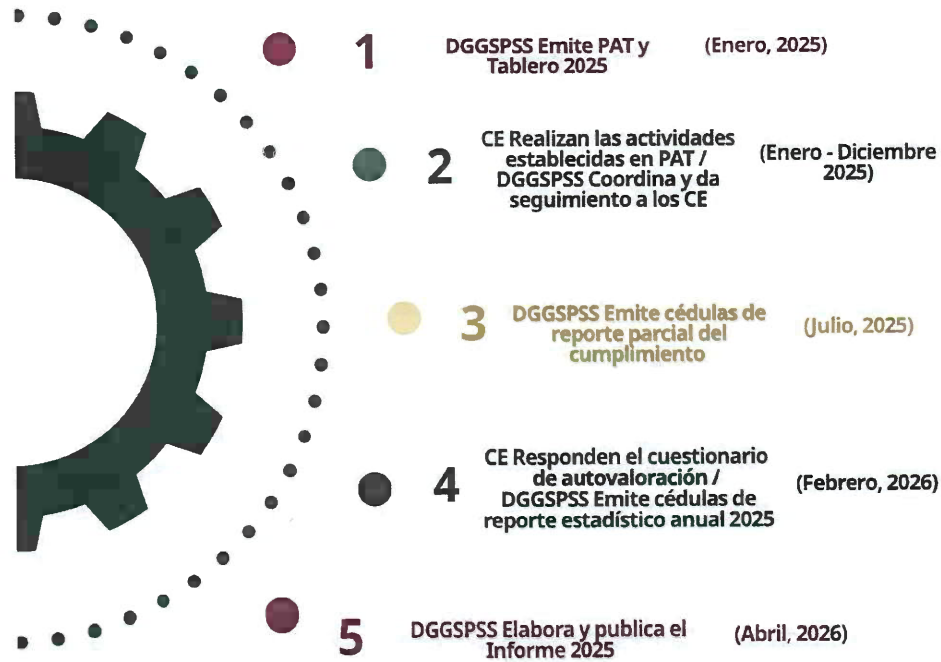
1 DGGSPSS Emite PAT y Tablero 2025 (Enero, 2025)

2 CE Realizan las actividades establecidas en PAT / DGGSPSS Coordina y da seguimiento a los CE (Enero - Diciembre 2025)

3 DGGSPSS Emite cédulas de reporte parcial del cumplimiento (Julio, 2025)

4 CE Responden el cuestionario de autovaloración / DGGSPSS Emite cédulas de reporte estadístico anual 2025 (Febrero, 2026)

5 DGGSPSS Elabora y publica el Informe 2025 (Abril, 2026)